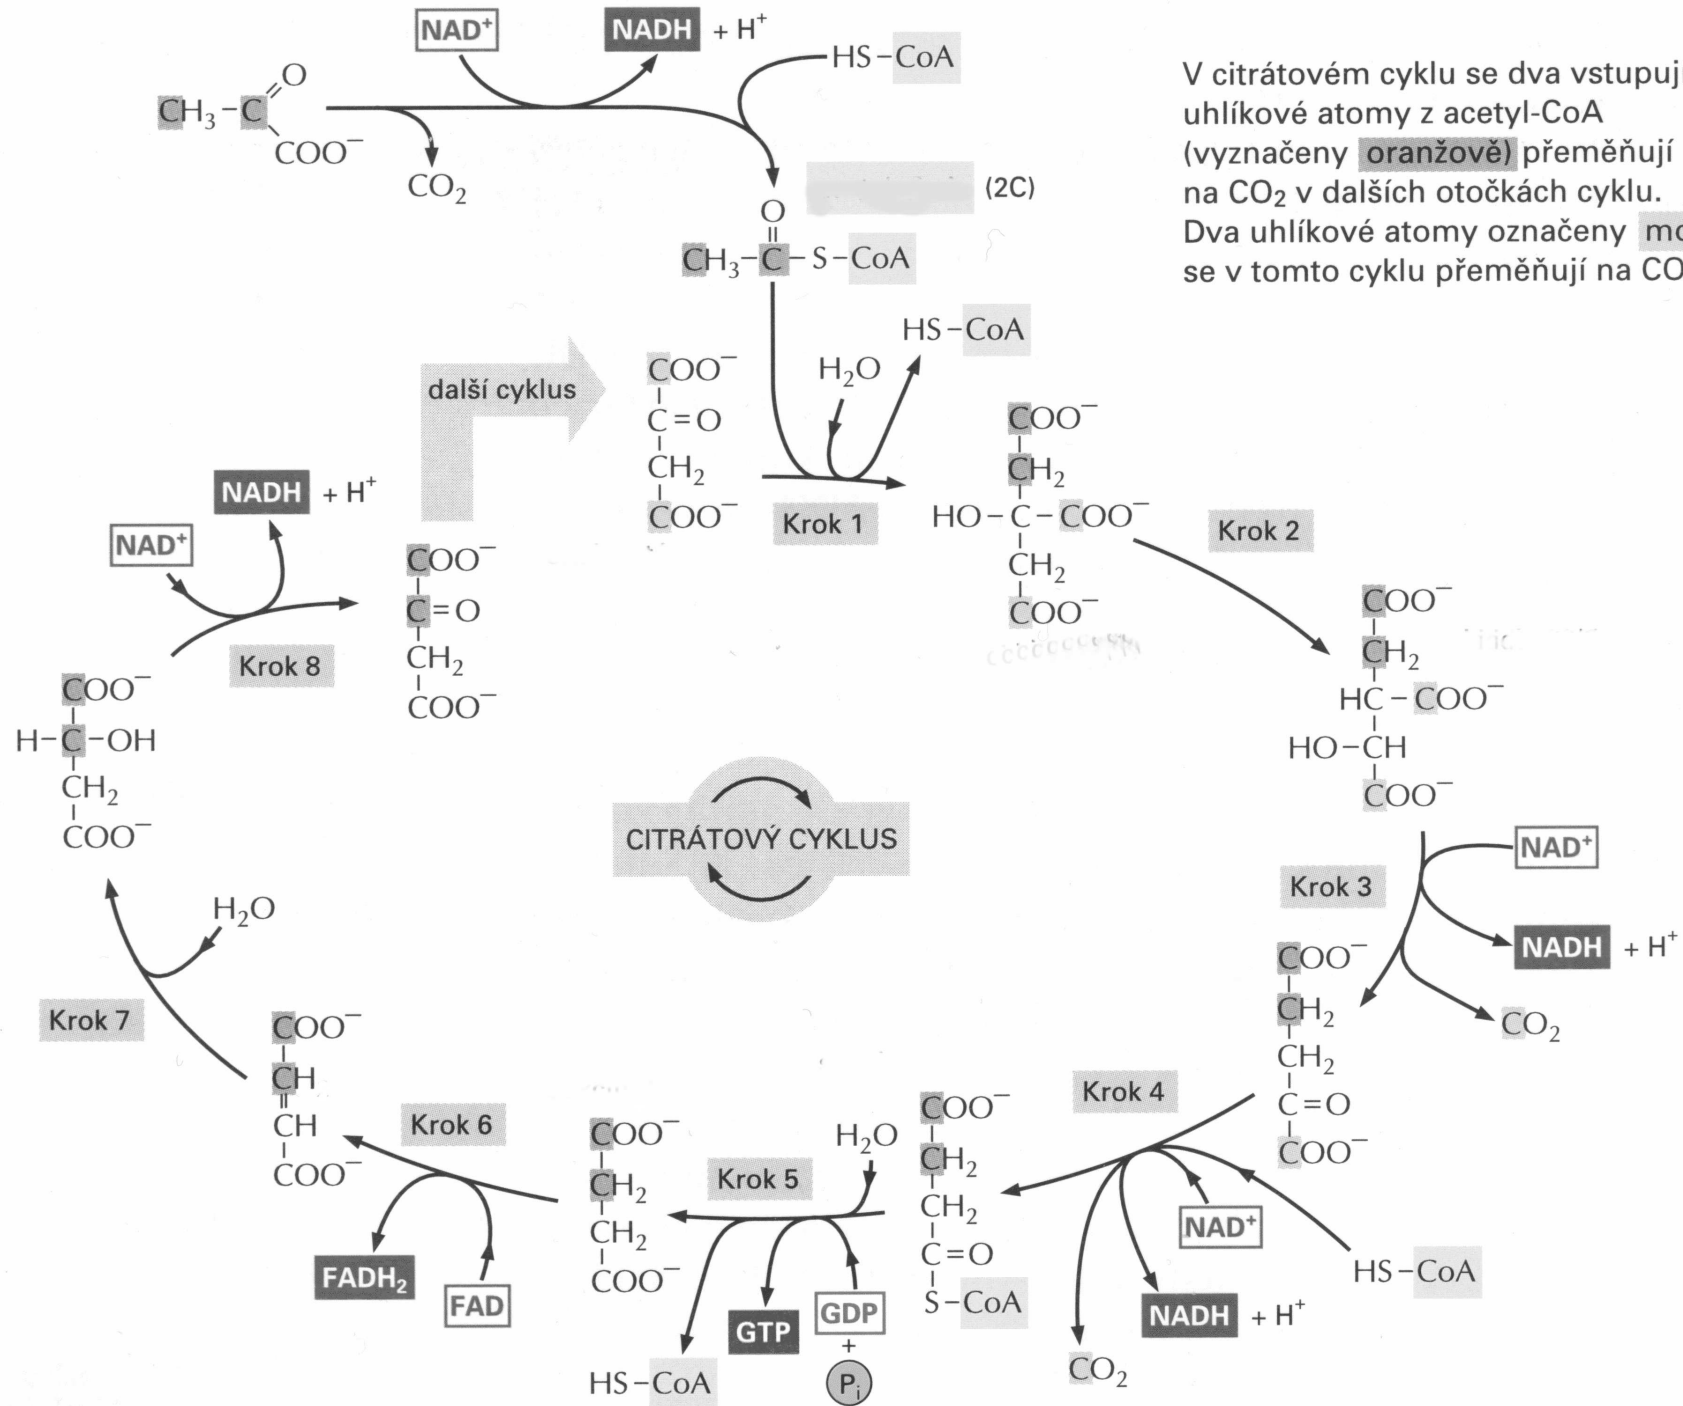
$NAD^+$ NADH + $H^+$

HS−CoA

$CH_3-C(=O)-COO^-$

$CO_2$

(2C)

$CH_3-C(=O)-S-CoA$

V citrátovém cyklu se dva vstupují uhlíkové atomy z acetyl-CoA (vyznačeny oranžově) přeměňují na $CO_2$ v dalších otočkách cyklu. Dva uhlíkové atomy označeny mo se v tomto cyklu přeměňují na CO

HS−CoA

$H_2O$

další cyklus

$COO^-$
$C=O$
$CH_2$
$COO^-$

Krok 1

$COO^-$
$CH_2$
$HO-C-COO^-$
$CH_2$
$COO^-$

Krok 2

$COO^-$
$CH_2$
$HC-COO^-$
$HO-CH$
$COO^-$

NADH + $H^+$

$NAD^+$

$COO^-$
$C=O$
$CH_2$
$COO^-$

Krok 8

$COO^-$
$H-C-OH$
$CH_2$
$COO^-$

CITRÁTOVÝ CYKLUS

$NAD^+$

Krok 3

NADH + $H^+$

$COO^-$
$CH_2$
$CH_2$
$C=O$
$COO^-$

$CO_2$

$H_2O$

Krok 7

$COO^-$
$CH$
$CH$
$COO^-$

Krok 6

$COO^-$
$CH_2$
$CH_2$
$COO^-$

Krok 5

$H_2O$

$COO^-$
$CH_2$
$CH_2$
$C=O$
$S-CoA$

Krok 4

$NAD^+$

HS−CoA

$FADH_2$

FAD

GTP

GDP
+
$P_i$

HS−CoA

NADH + $H^+$

$CO_2$